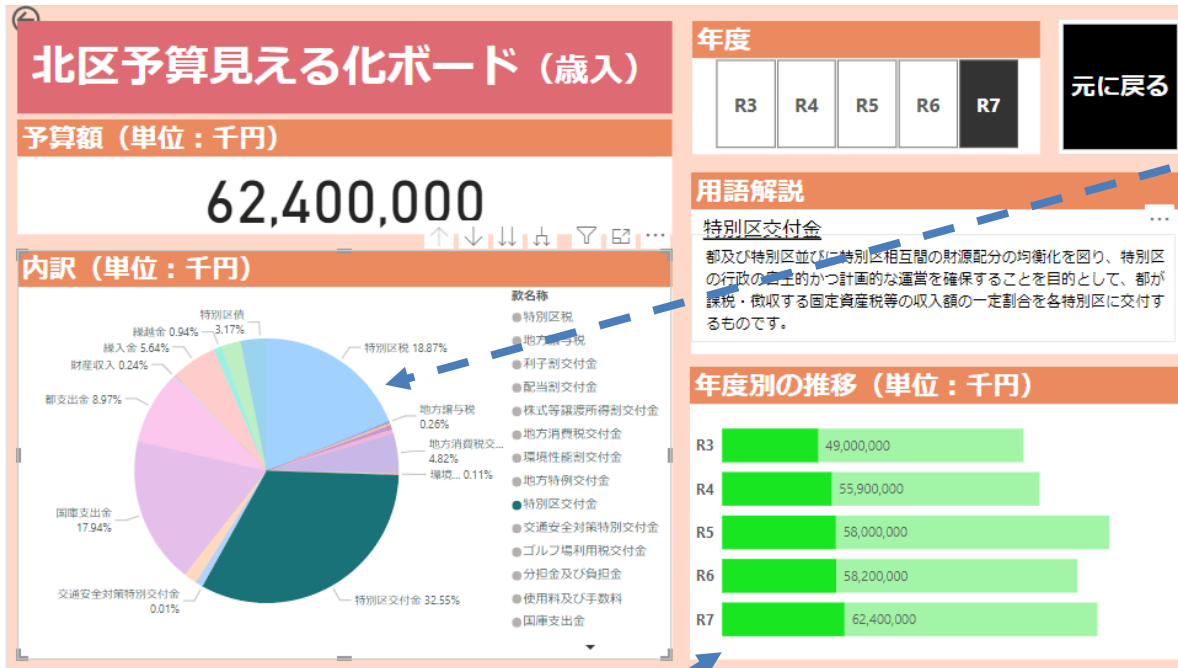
北区予算見える化ボード（歳入）

年度

| R3 | R4 | R5 | R6 | R7 |
|---|---|---|---|---|

元に戻る

予算額（単位：千円）

62,400,000

用語解説

特別区交付金

都及び特別区並びに特別区相互間の財源配分の均衡化を図り、特別区の行政の自主的かつ計画的な運営を確保することを目的として、都が課税・徴収する固定資産税等の収入額の一定割合を各特別区に交付するものです。

内訳（単位：千円）

特別区債 3.17%
繰越金 0.94%
繰入金 5.64%
財産収入 0.24%
都支出金 8.97%
国庫支出金 17.94%
交通安全対策特別交付金 0.01%
特別区税 18.87%
地方譲与税 0.26%
地方消費税交... 4.82%
環境... 0.11%
特別区交付金 32.55%

款名称
特別区税
地方譲与税
利子割交付金
配当割交付金
株式等譲渡所得割交付金
地方消費税交付金
環境性能割交付金
地方特例交付金
特別区交付金
交通安全対策特別交付金
ゴルフ場利用税交付金
分担金及び負担金
使用料及び手数料
国庫支出金

年度別の推移（単位：千円）

R3 49,000,000
R4 55,900,000
R5 58,000,000
R6 58,200,000
R7 62,400,000